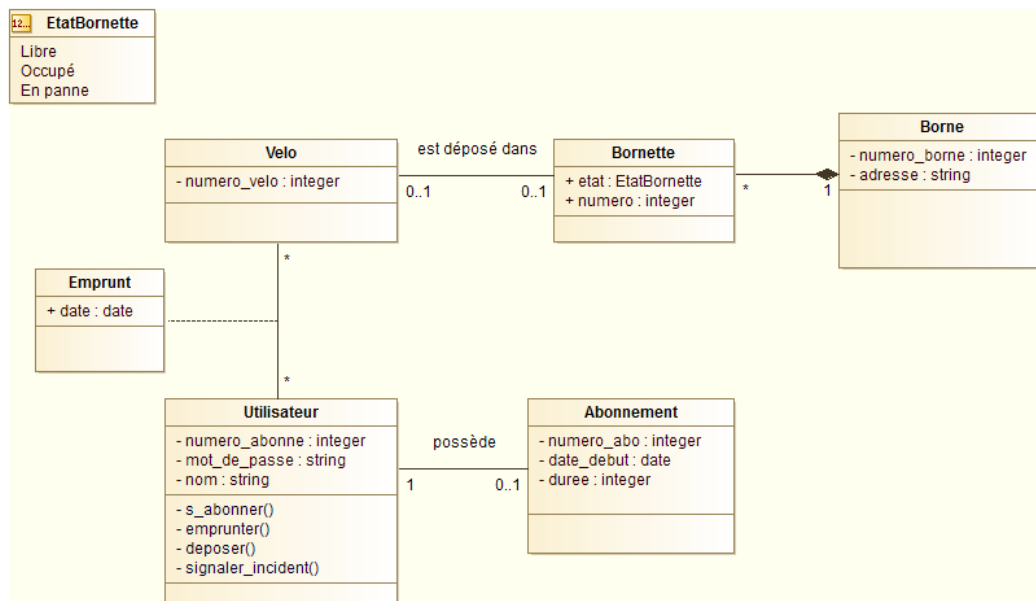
12.. EtatBornette
Libre
Occupé
En panne

Velo
- numero_velo : integer

est déposé dans
0..1
0..1

Bornette
+ etat : EtatBornette
+ numero : integer

*
1

Borne
- numero_borne : integer
- adresse : string

*

Emprunt
+ date : date

*

Utilisateur
- numero_abonne : integer
- mot_de_passe : string
- nom : string
- s_abonner()
- emprunter()
- deposer()
- signaler_incident()

possède
1
0..1

Abonnement
- numero_abo : integer
- date_debut : date
- duree : integer